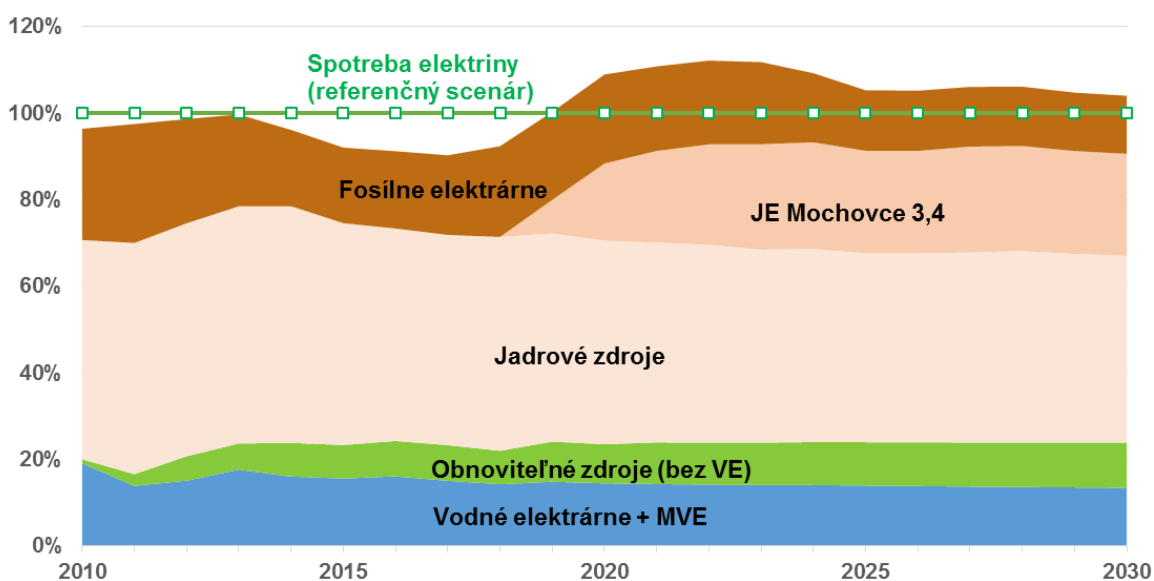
120%
100%
80%
60%
40%
20%
0%

Spotreba elektriny (referenčný scenár)

Fosílne elektrárne

JE Mochovce 3,4

Jadrové zdroje

Obnoviteľné zdroje (bez VE)

Vodné elektrárne + MVE

2010
2015
2020
2025
2030